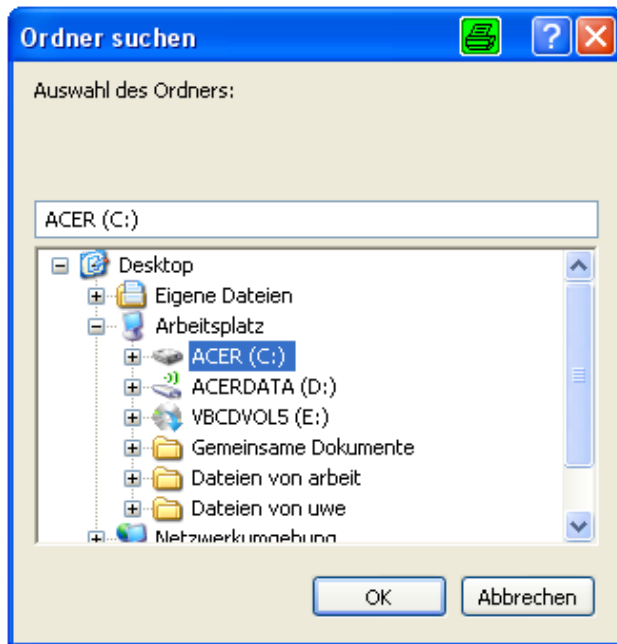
Ordner suchen

Auswahl des Ordners:

ACER (C:)

Desktop
Eigene Dateien
Arbeitsplatz
ACER (C:)
ACERDATA (D:)
VBCDVOL5 (E:)
Gemeinsame Dokumente
Dateien von arbeit
Dateien von uwe
Netzwerkumgebung

OK
Abbrechen